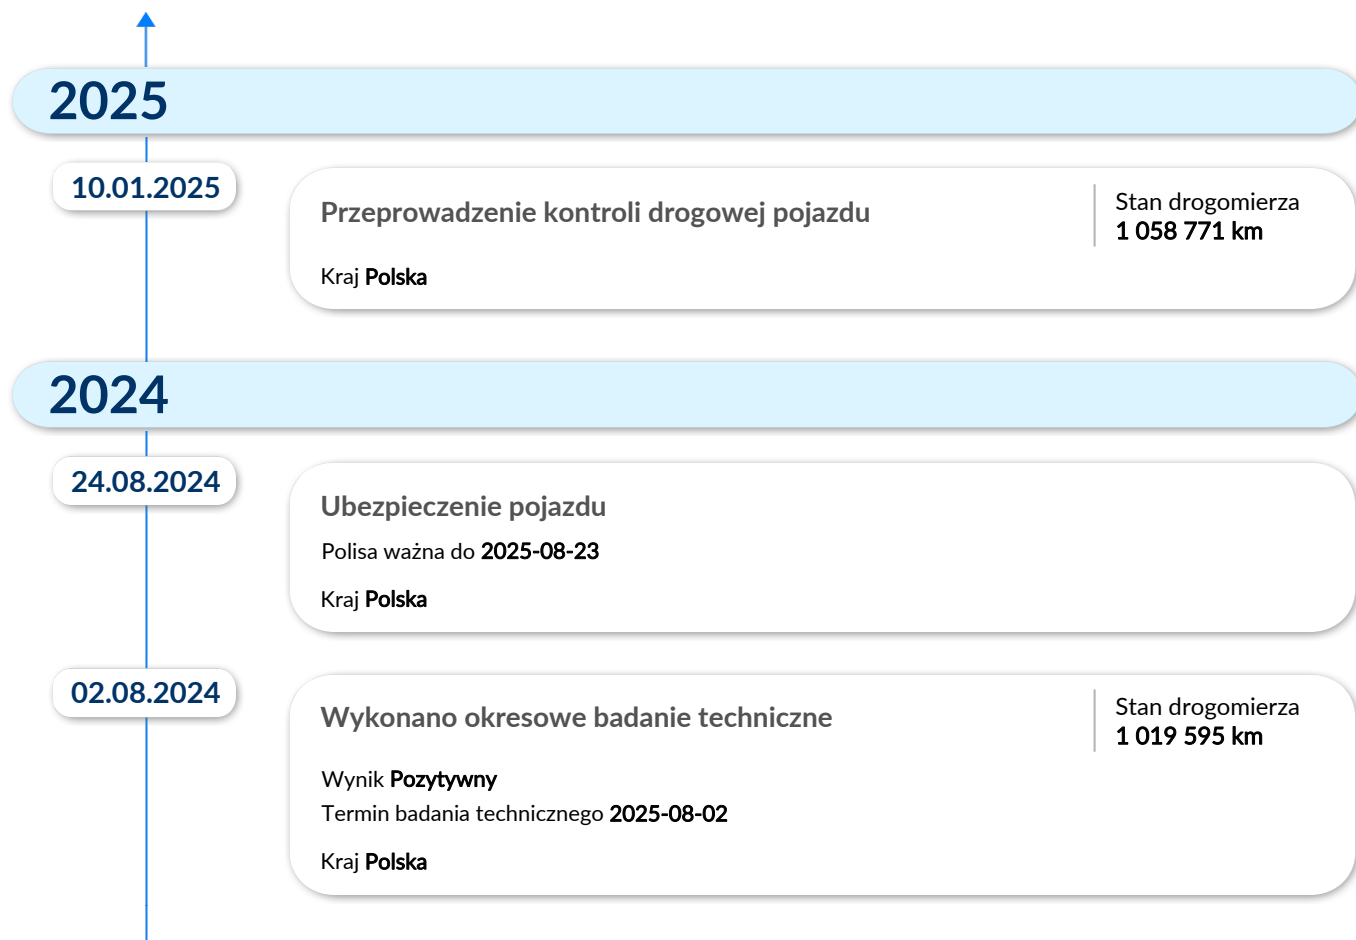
2025

10.01.2025

Przeprowadzenie kontroli drogowej pojazdu

Stan drogomierza
1 058 771 km

Kraj Polska

2024

24.08.2024

Ubezpieczenie pojazdu

Polisa ważna do 2025-08-23

Kraj Polska

02.08.2024

Wykonano okresowe badanie techniczne

Stan drogomierza
1 019 595 km

Wynik Pozytywny
Termin badania technicznego 2025-08-02

Kraj Polska